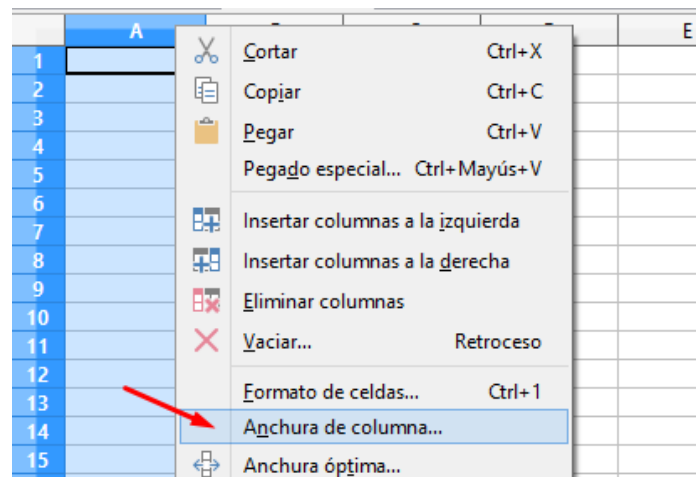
A
E
1
2
3
4
5
6
7
8
9
10
11
12
13
14
15

Cortar Ctrl+X
Copiar Ctrl+C
Pegar Ctrl+V
Pegado especial... Ctrl+Mayús+V
Insertar columnas a la izquierda
Insertar columnas a la derecha
Eliminar columnas
Vaciar... Retroceso
Formato de celdas... Ctrl+1
Anchura de columna...
Anchura óptima...